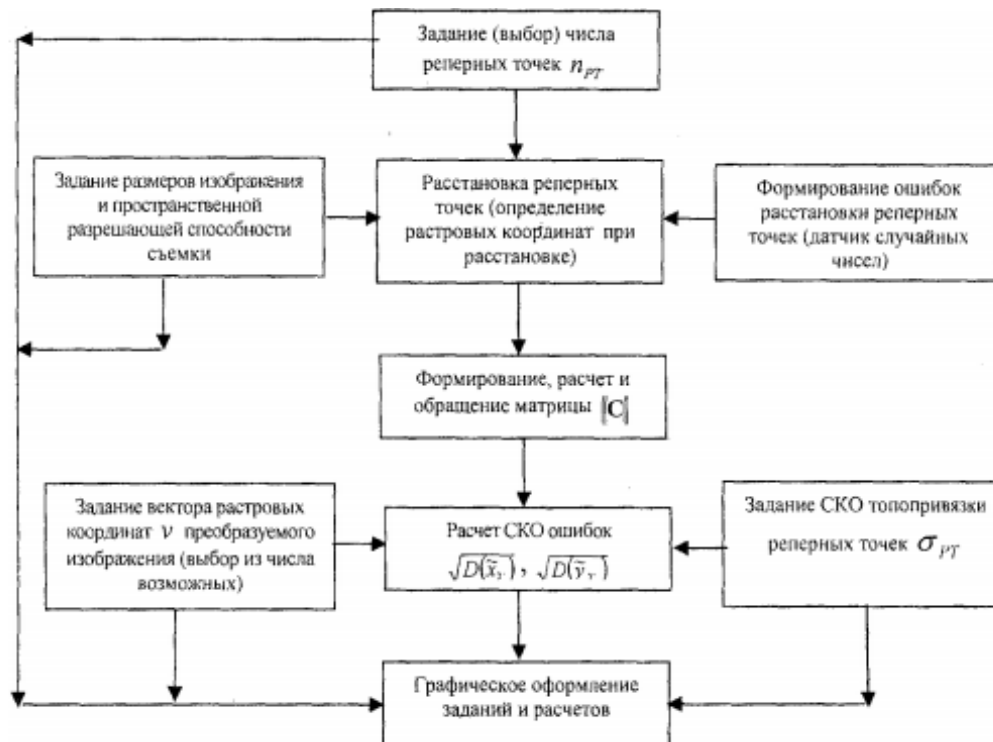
Задание (выбор) числа реперных точек $n_{PT}$

Задание размеров изображения и пространственной разрешающей способности съемки

Расстановка реперных точек (определение растровых координат при расстановке)

Формирование ошибок расстановки реперных точек (датчик случайных чисел)

Формирование, расчет и обращение матрицы $\|\mathbf{C}\|$

Задание вектора растровых координат $\nu$ преобразуемого изображения (выбор из числа возможных)

Расчет СКО ошибок $\sqrt{D(\widetilde{x}_{\nu})}$, $\sqrt{D(\widetilde{y}_{\nu})}$

Задание СКО топопривязки реперных точек $\sigma_{PT}$

Графическое оформление заданий и расчетов